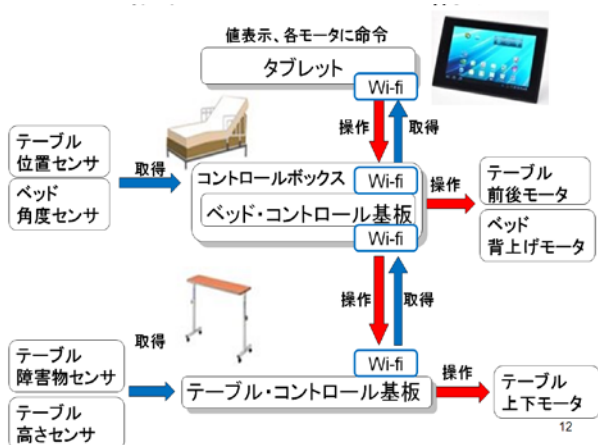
値表示、各モータに命令

タブレット

Wi-fi

操作

取得

テーブル
位置センサ

ベッド
角度センサ

取得

コントロールボックス

Wi-fi

ベッド・コントロール基板

Wi-fi

操作

テーブル
前後モータ

ベッド
背上げモータ

操作

取得

取得

テーブル
障害物センサ

テーブル
高さセンサ

Wi-fi

テーブル・コントロール基板

操作

テーブル
上下モータ

12